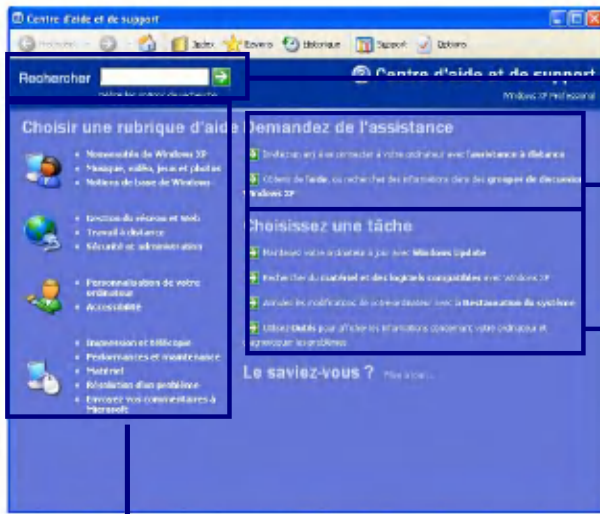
Centre d'aide et de support

Précédent Index Favoris Historique Support Options

Rechercher

Définir les options de recherche

Centre d'aide et de support

Windows XP Professional

Choisir une rubrique d'aide

Nouveautés de Windows XP
Musique, vidéo, jeux et photos
Notions de base de Windows

Gestion du réseau et Web
Travail à distance
Sécurité et administration

Personnalisation de votre ordinateur
Accessibilité

Impression et télécopie
Performances et maintenance
Matériel
Résolution d'un problème
Envoyez vos commentaires à Microsoft

Demandez de l'assistance

Invitez un ami à se connecter à votre ordinateur avec l'assistance à distance

Obtenir de l'aide, ou rechercher des informations dans des groupes de discussion Windows XP

Choisissez une tâche

Maintenez votre ordinateur à jour avec Windows Update

Rechercher du matériel et des logiciels compatibles avec Windows XP

Annuler les modifications de votre ordinateur avec la Restauration du système

Utilisez Outils pour afficher les informations concernant votre ordinateur et diagnostiquer les problèmes

Le saviez-vous ? Plus d'infos...